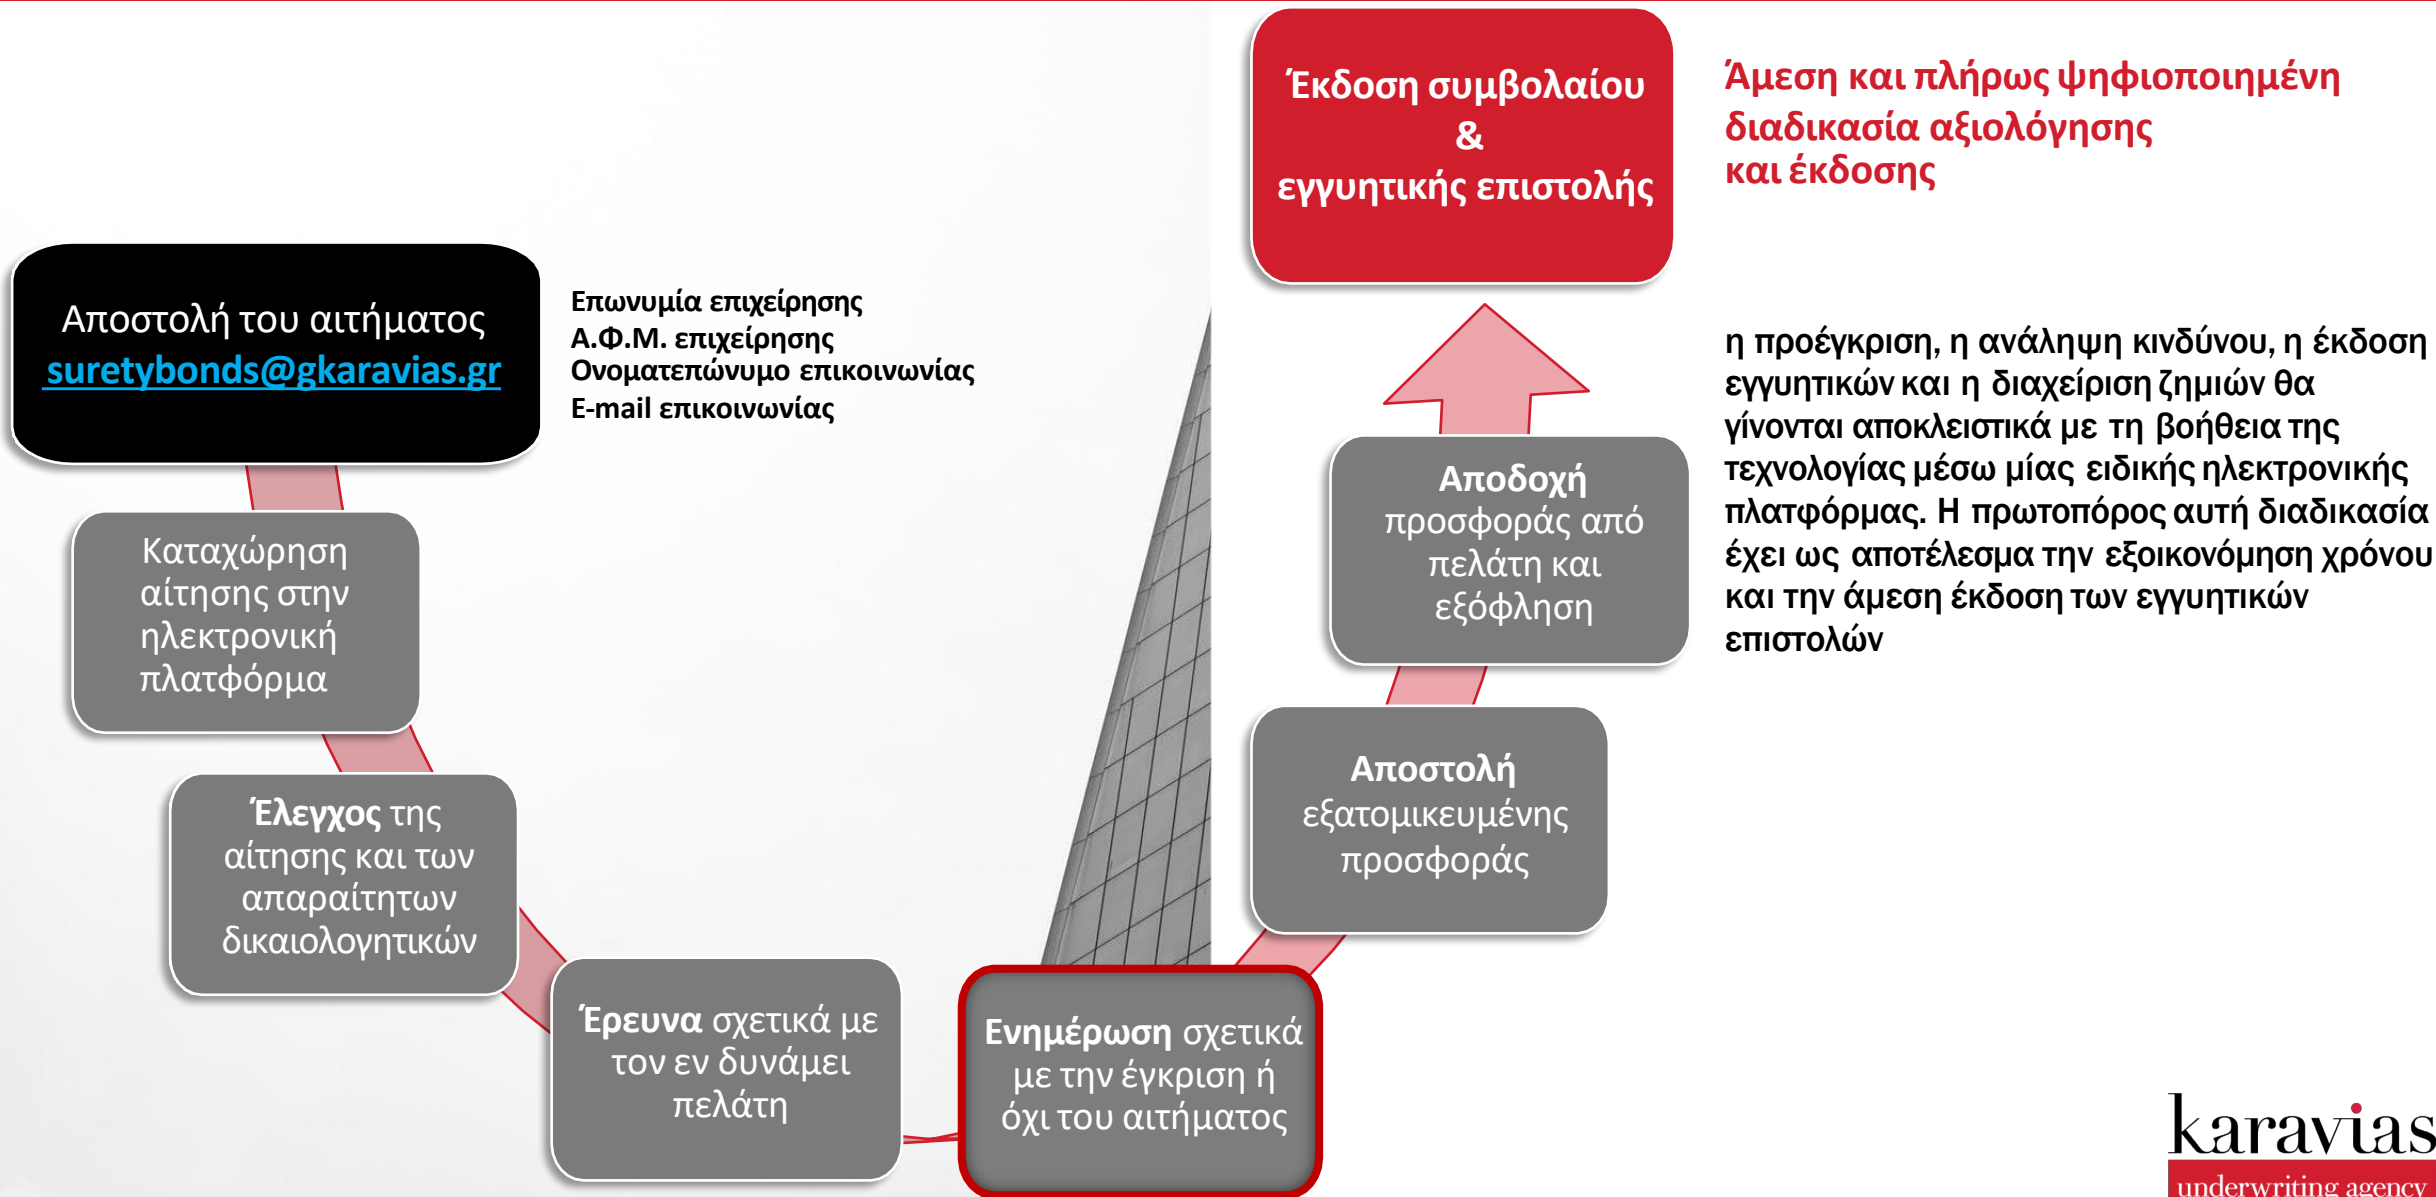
Αποστολή του αιτήματος
suretybonds@gkaravias.gr

Επωνυμία επιχείρησης
Α.Φ.Μ. επιχείρησης
Ονοματεπώνυμο επικοινωνίας
E-mail επικοινωνίας

Καταχώρηση αίτησης στην ηλεκτρονική πλατφόρμα

Έλεγχος της αίτησης και των απαραίτητων δικαιολογητικών

Έρευνα σχετικά με τον εν δυνάμει πελάτη

Ενημέρωση σχετικά με την έγκριση ή όχι του αιτήματος

Αποστολή εξατομικευμένης προσφοράς

Αποδοχή προσφοράς από πελάτη και εξόφληση

Έκδοση συμβολαίου
&
εγγυητικής επιστολής

Άμεση και πλήρως ψηφιοποιημένη διαδικασία αξιολόγησης και έκδοσης

η προέγκριση, η ανάληψη κινδύνου, η έκδοση εγγυητικών και η διαχείριση ζημιών θα γίνονται αποκλειστικά με τη βοήθεια της τεχνολογίας μέσω μίας ειδικής ηλεκτρονικής πλατφόρμας. Η πρωτοπόρος αυτή διαδικασία έχει ως αποτέλεσμα την εξοικονόμηση χρόνου και την άμεση έκδοση των εγγυητικών επιστολών

karavias
underwriting agency